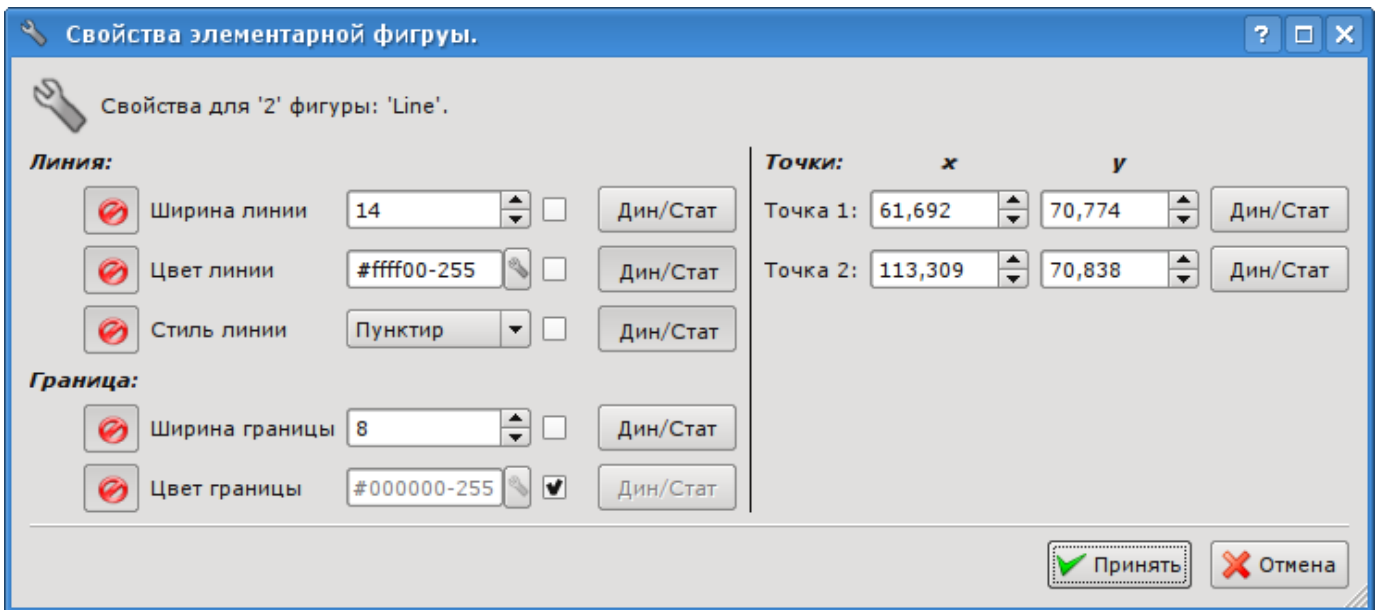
Свойства элементарной фигуры.

? □ X

Свойства для '2' фигуры: 'Line'.

Линия:

Ширина линии 14 Дин/Стат

Цвет линии #ffff00-255 Дин/Стат

Стиль линии Пунктир Дин/Стат

Граница:

Ширина границы 8 Дин/Стат

Цвет границы #000000-255 Дин/Стат

Точки: x y

Точка 1: 61,692 70,774 Дин/Стат

Точка 2: 113,309 70,838 Дин/Стат

Принять Отмена